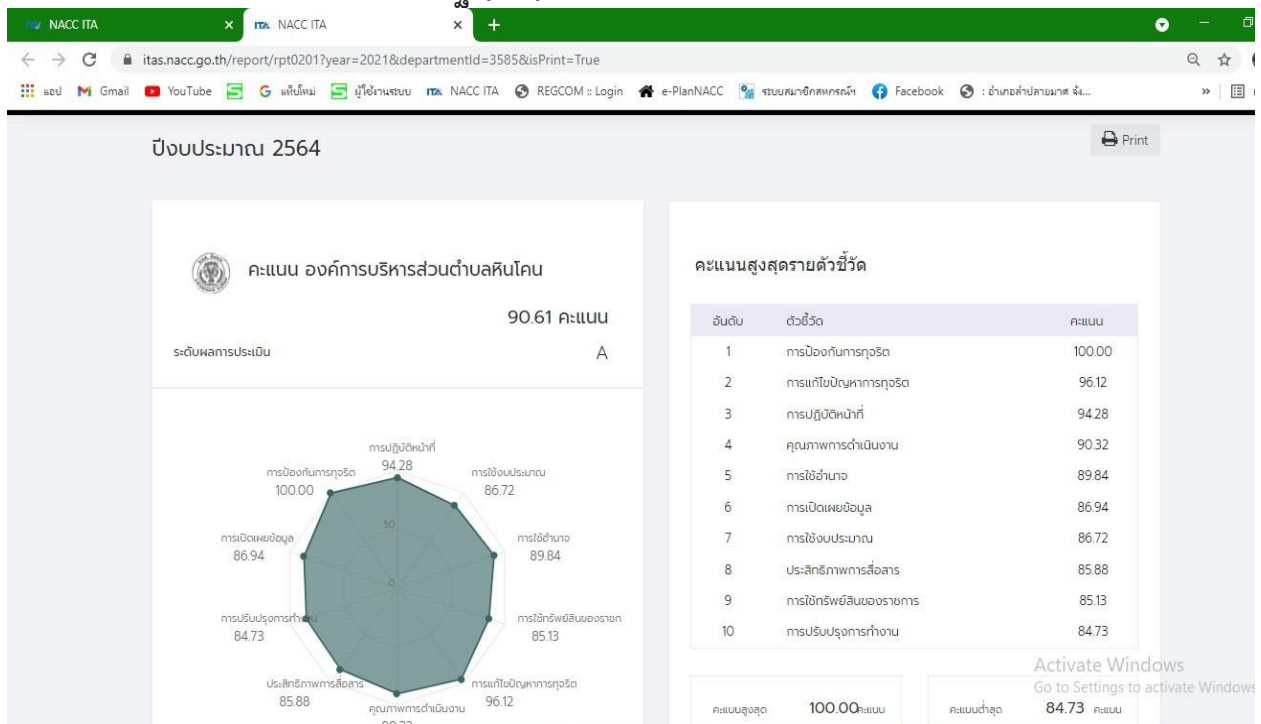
NACC ITA × NACC ITA × +

itas.nacc.go.th/report/rpt0201?year=2021&departmentId=3585&isPrint=True

แอป Gmail YouTube G แท็บใหม่ ผู้ใช้งานระบบ NACC ITA REGCOM :: Login e-PlanNACC ระบบสมาชิกสหกรณ์ฯ Facebook : อำเภอลำปลายมาศ จัง...

ปีงบประมาณ 2564

Print

คะแนน องค์การบริหารส่วนตำบลหินโคน

90.61 คะแนน

ระดับผลการประเมิน A

การปฏิบัติหน้าที่ 94.28
การใช้งบประมาณ 86.72
การใช้อำนาจ 89.84
การใช้ทรัพย์สินของราชการ 85.13
การแก้ไขปัญหาการทุจริต 96.12
คุณภาพการดำเนินงาน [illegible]
ประสิทธิภาพการสื่อสาร 85.88
การปรับปรุงการทำงาน 84.73
การเปิดเผยข้อมูล 86.94
การป้องกันการทุจริต 100.00
50
0

คะแนนสูงสุดรายตัวชี้วัด

| อันดับ | ตัวชี้วัด | คะแนน |
|---|---|---|
| 1 | การป้องกันการทุจริต | 100.00 |
| 2 | การแก้ไขปัญหาการทุจริต | 96.12 |
| 3 | การปฏิบัติหน้าที่ | 94.28 |
| 4 | คุณภาพการดำเนินงาน | 90.32 |
| 5 | การใช้อำนาจ | 89.84 |
| 6 | การเปิดเผยข้อมูล | 86.94 |
| 7 | การใช้งบประมาณ | 86.72 |
| 8 | ประสิทธิภาพการสื่อสาร | 85.88 |
| 9 | การใช้ทรัพย์สินของราชการ | 85.13 |
| 10 | การปรับปรุงการทำงาน | 84.73 |

คะแนนสูงสุด 100.00 คะแนน
คะแนนต่ำสุด 84.73 คะแนน

Activate Windows
Go to Settings to activate Windows